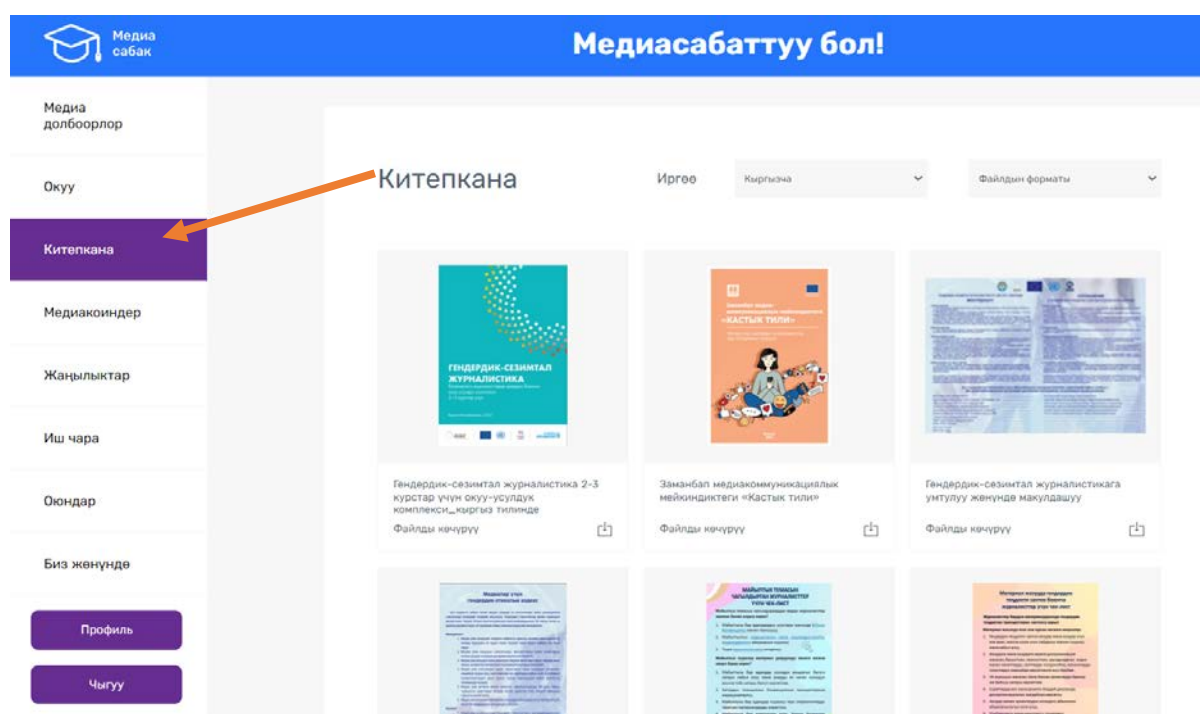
Медиа сабак

Медиасабаттуу бол!

Медиа долбоорлор

Окуу

Китепкана

Медиакоиндер

Жаңылыктар

Иш чара

Оюндар

Биз жөнүндө

Профиль

Чыгуу

Китепкана

Иргөө

Кыргызча

Файлдын форматы

ГЕНДЕРДИК-СЕЗИМТАЛ ЖУРНАЛИСТИКА

Гендердик-сезимтал журналистика 2-3 курстар үчүн окуу-усулдук комплекси_кыргыз тилинде

Файлды көчүрүү

«КАСТЫК ТИЛИ»

Заманбап медиакоммуникациялык мейкиндиктеги «Кастык тили»

Файлды көчүрүү

Гендердик-сезимтал журналистикага умтулуу жөнүндө макулдашуу

Файлды көчүрүү

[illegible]

МАЙЫПТЫГЫ ТУУРАЛУУ ЧАГЫЛДЫРУУ ҮЧҮН ЧЕК-ЛИСТ

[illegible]